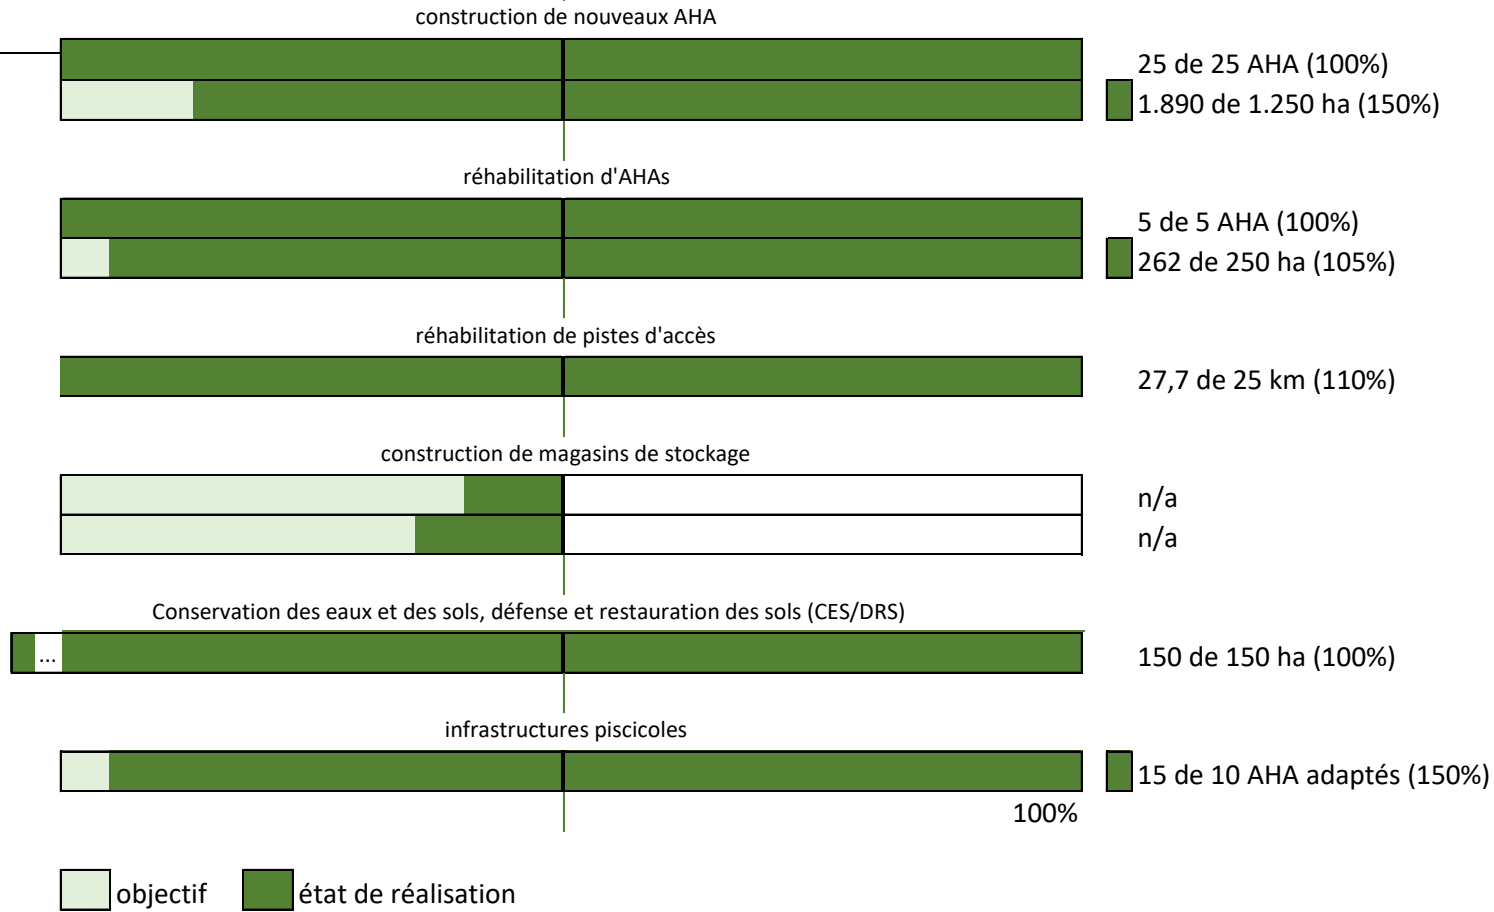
construction de nouveaux AHA

25 de 25 AHA (100%)
1.890 de 1.250 ha (150%)

réhabilitation d'AHAs

5 de 5 AHA (100%)
262 de 250 ha (105%)

réhabilitation de pistes d'accès

27,7 de 25 km (110%)

construction de magasins de stockage

n/a
n/a

Conservation des eaux et des sols, défense et restauration des sols (CES/DRS)

...

150 de 150 ha (100%)

infrastructures piscicoles

15 de 10 AHA adaptés (150%)

100%

objectif état de réalisation